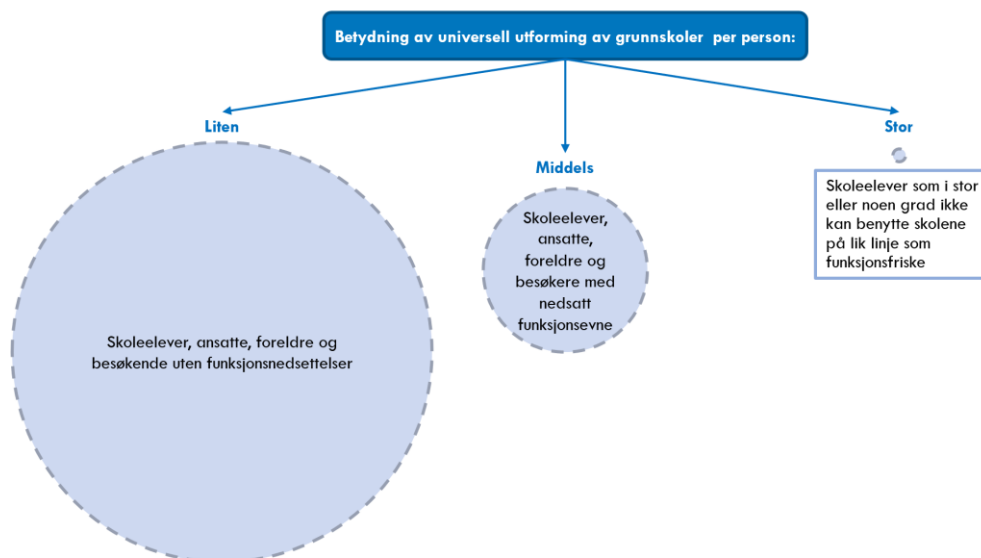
Betydning av universell utforming av grunnskoler per person:

Liten

Skoleelever, ansatte, foreldre og besøkende uten funksjonsnedsettelser

Middels

Skoleelever, ansatte, foreldre og besøkere med nedsatt funksjonsevne

Stor

Skoleelever som i stor eller noen grad ikke kan benytte skolene på lik linje som funksjonsfriske